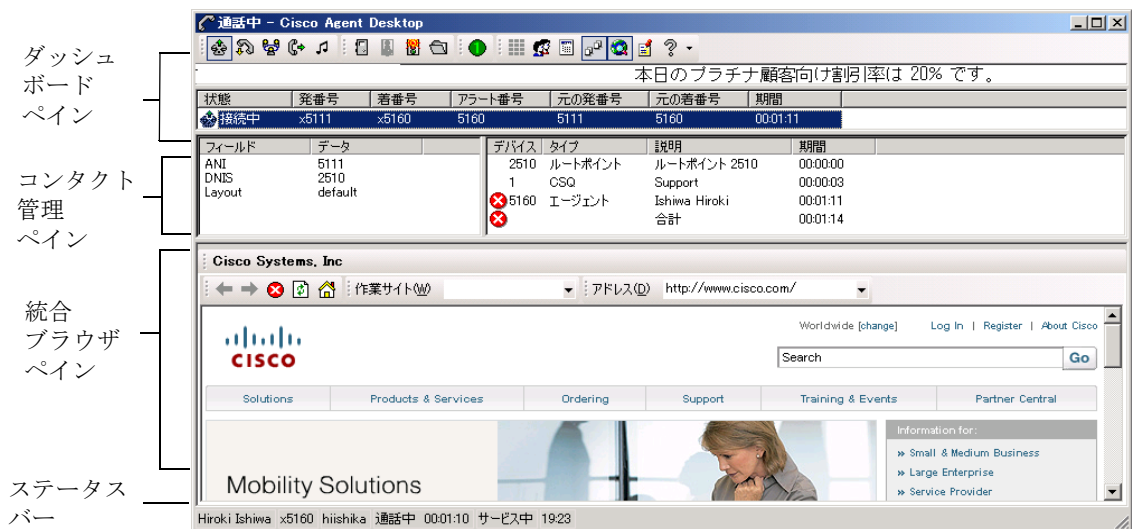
ダッシュボードペイン

コンタクト管理ペイン

統合ブラウザペイン

ステータスバー

通話中 – Cisco Agent Desktop

本日のプラチナ顧客向け割引率は 20% です。

| 状態 | 発番号 | 着番号 | アラート番号 | 元の発番号 | 元の着番号 | 期間 |
|---|---|---|---|---|---|---|
| 接続中 | x5111 | x5160 | 5160 | 5111 | 5160 | 00:01:11 |

| フィールド | データ |
|---|---|
| ANI | 5111 |
| DNIS | 2510 |
| Layout | default |

| デバイス | タイプ | 説明 | 期間 |
|---|---|---|---|
| 2510 | ルートポイント | ルートポイント 2510 | 00:00:00 |
| 1 | CSQ | Support | 00:00:03 |
| 5160 | エージェント | Ishiwa Hiroki | 00:01:11 |
| | | 合計 | 00:01:14 |

Cisco Systems, Inc

作業サイト(W) アドレス(D) http://www.cisco.com/

CISCO

Worldwide [change] Log In | Register | About Cisco

Search Go

Solutions Products & Services Ordering Support Training & Events Partner Central

Information for:
» Small & Medium Business
» Large Enterprise
» Service Provider

Mobility Solutions

Hiroki Ishiwa x5160 hiishika 通話中 00:01:10 サービス中 19:23